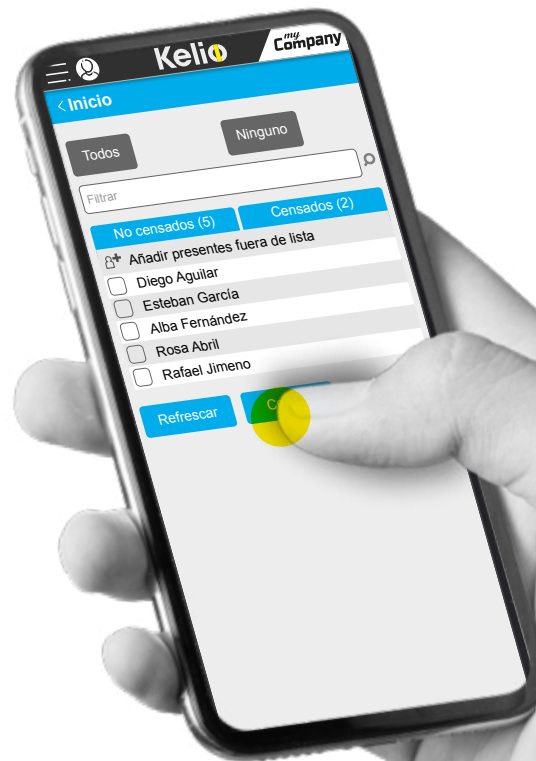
Kelio my Company

< Inicio

Todos

Ninguno

Filtrar

No censados (5)

Censados (2)

Añadir presentes fuera de lista

Diego Aguilar

Esteban García

Alba Fernández

Rosa Abril

Rafael Jimeno

Refrescar

C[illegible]